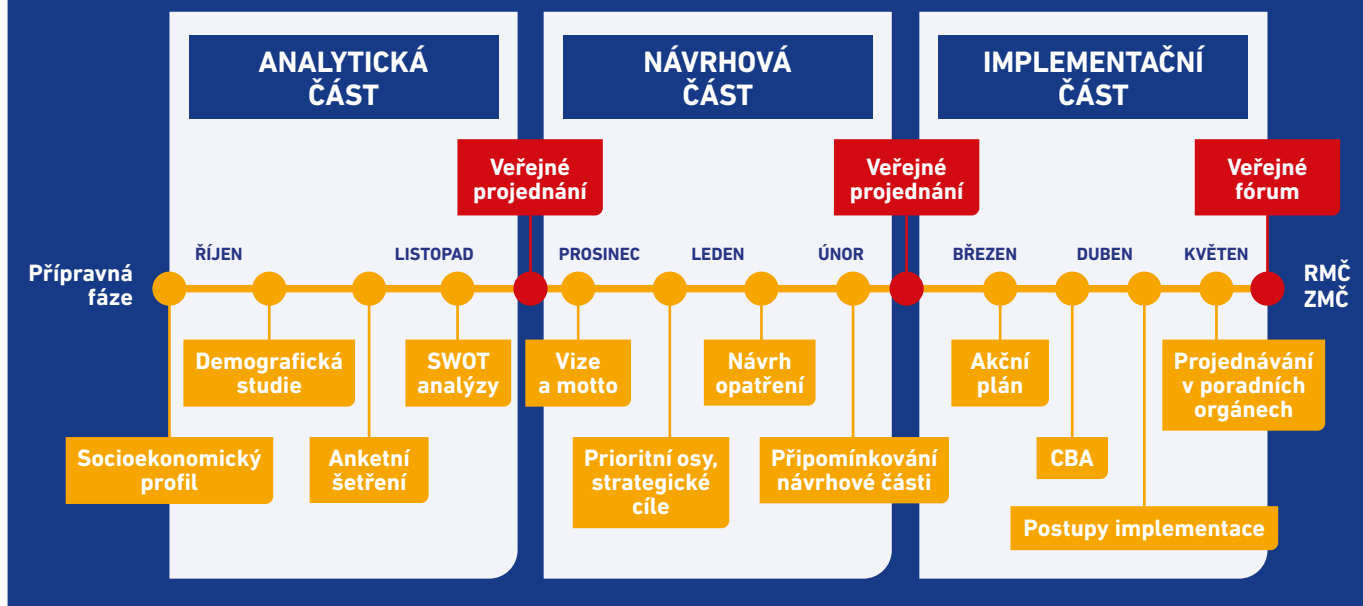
ANALYTICKÁ ČÁST

NÁVRHOVÁ ČÁST

IMPLEMENTAČNÍ ČÁST

Veřejné projednání

Veřejné projednání

Veřejné fórum

Přípravná fáze

ŘÍJEN

LISTOPAD

PROSINEC

LEDEN

ÚNOR

BŘEZEN

DUBEN

KVĚTEN

RMČ ZMČ

Demografická studie

SWOT analýzy

Vize a motto

Návrh opatření

Akční plán

Projednávání v poradních orgánech

Socioekonomický profil

Anketní šetření

Prioritní osy, strategické cíle

Připomínkování návrhové části

CBA

Postupy implementace